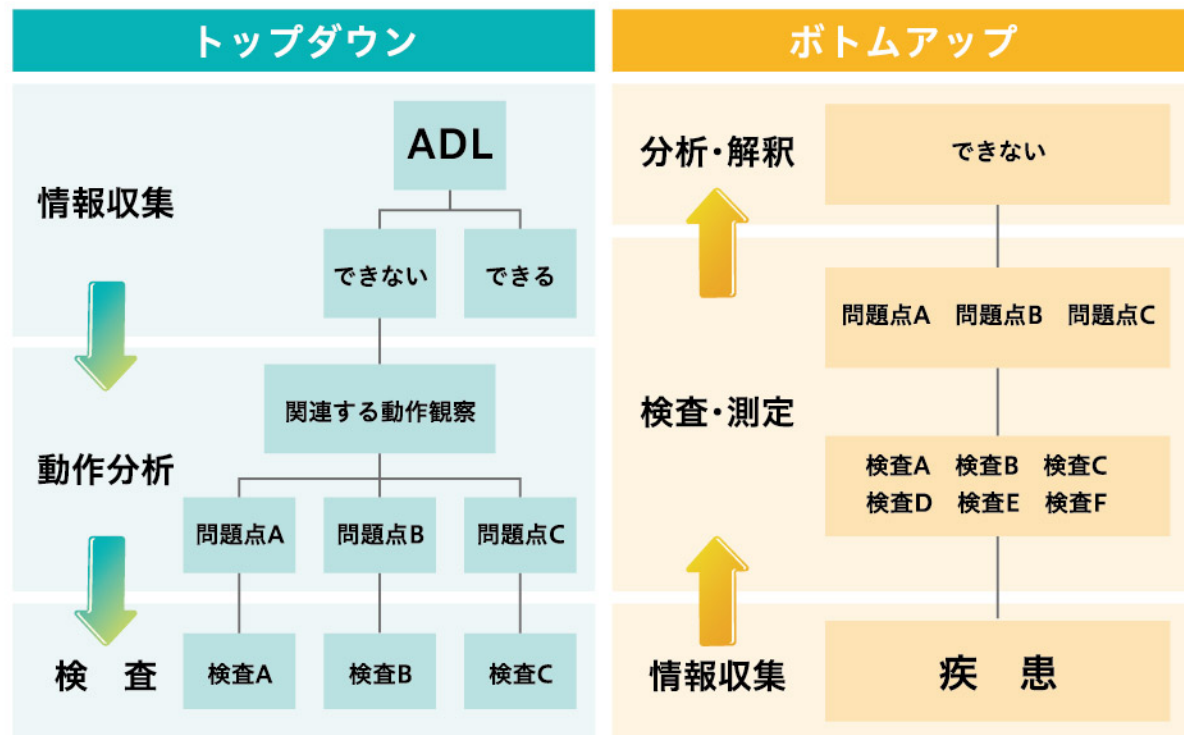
トップダウン

情報収集

ADL

できない

できる

動作分析

関連する動作観察

問題点A

問題点B

問題点C

検　査

検査A

検査B

検査C

ボトムアップ

分析・解釈

できない

問題点A　問題点B　問題点C

検査・測定

検査A　検査B　検査C
検査D　検査E　検査F

情報収集

疾　患